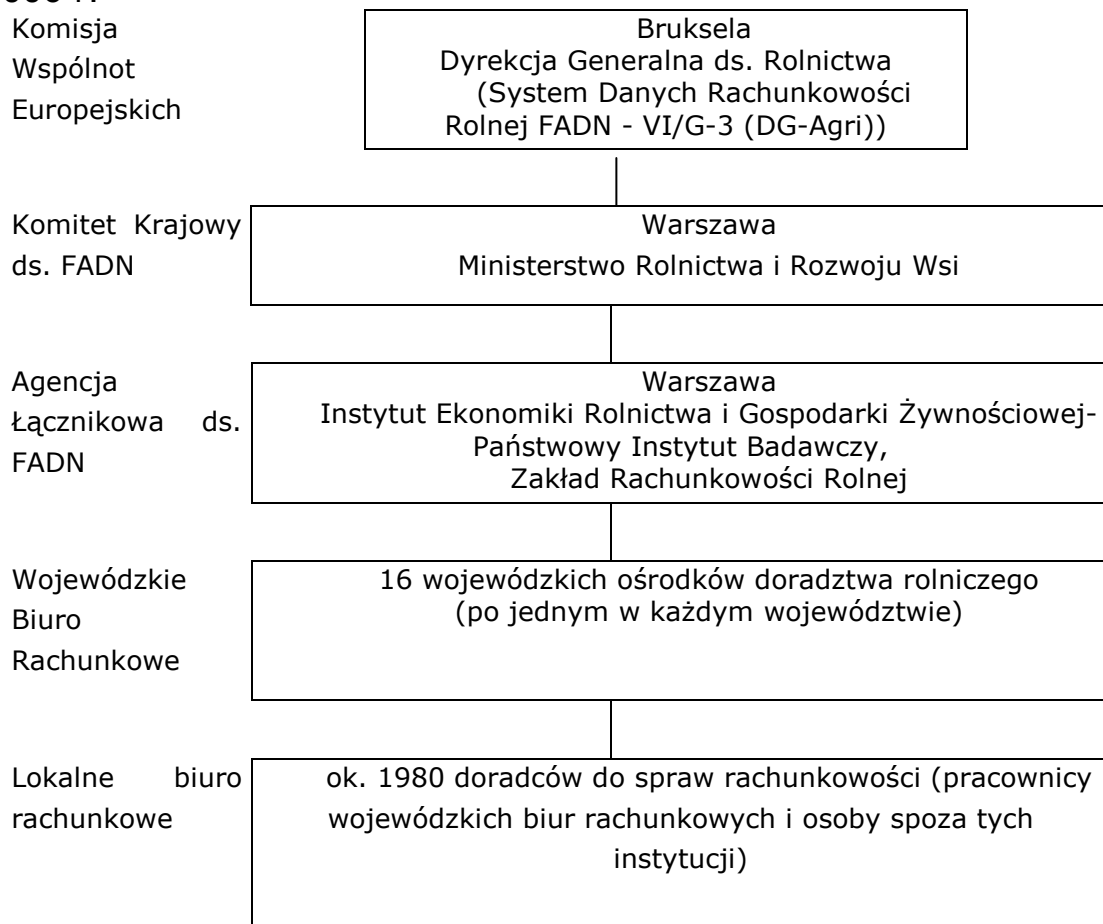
Komisja Wspólnot Europejskich

Bruksela
Dyrekcja Generalna ds. Rolnictwa
(System Danych Rachunkowości Rolnej FADN - VI/G-3 (DG-Agri))

Komitet Krajowy ds. FADN

Warszawa
Ministerstwo Rolnictwa i Rozwoju Wsi

Agencja Łącznikowa ds. FADN

Warszawa
Instytut Ekonomiki Rolnictwa i Gospodarki Żywnościowej-Państwowy Instytut Badawczy,
Zakład Rachunkowości Rolnej

Wojewódzkie Biuro Rachunkowe

16 wojewódzkich ośrodków doradztwa rolniczego
(po jednym w każdym województwie)

Lokalne biuro rachunkowe

ok. 1980 doradców do spraw rachunkowości (pracownicy wojewódzkich biur rachunkowych i osoby spoza tych instytucji)